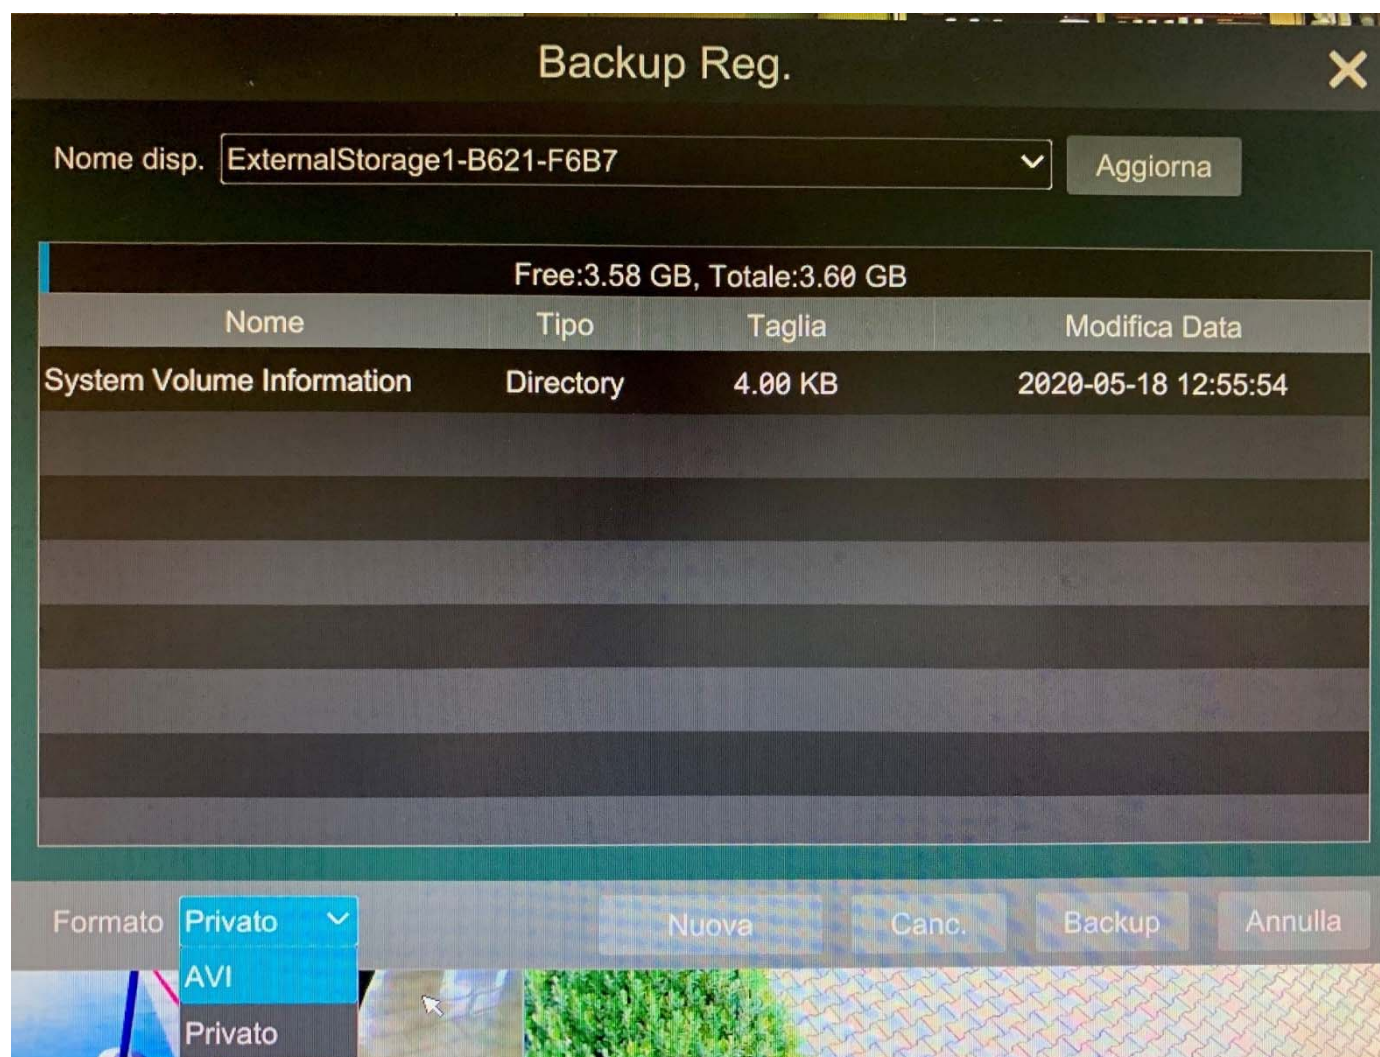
Backup Reg.

Nome disp. ExternalStorage1-B621-F6B7 Aggiorna

Free:3.58 GB, Totale:3.60 GB

| Nome | Tipo | Taglia | Modifica Data |
|---|---|---|---|
| System Volume Information | Directory | 4.00 KB | 2020-05-18 12:55:54 |

Formato Privato

AVI

Privato

Nuova Canc. Backup Annulla